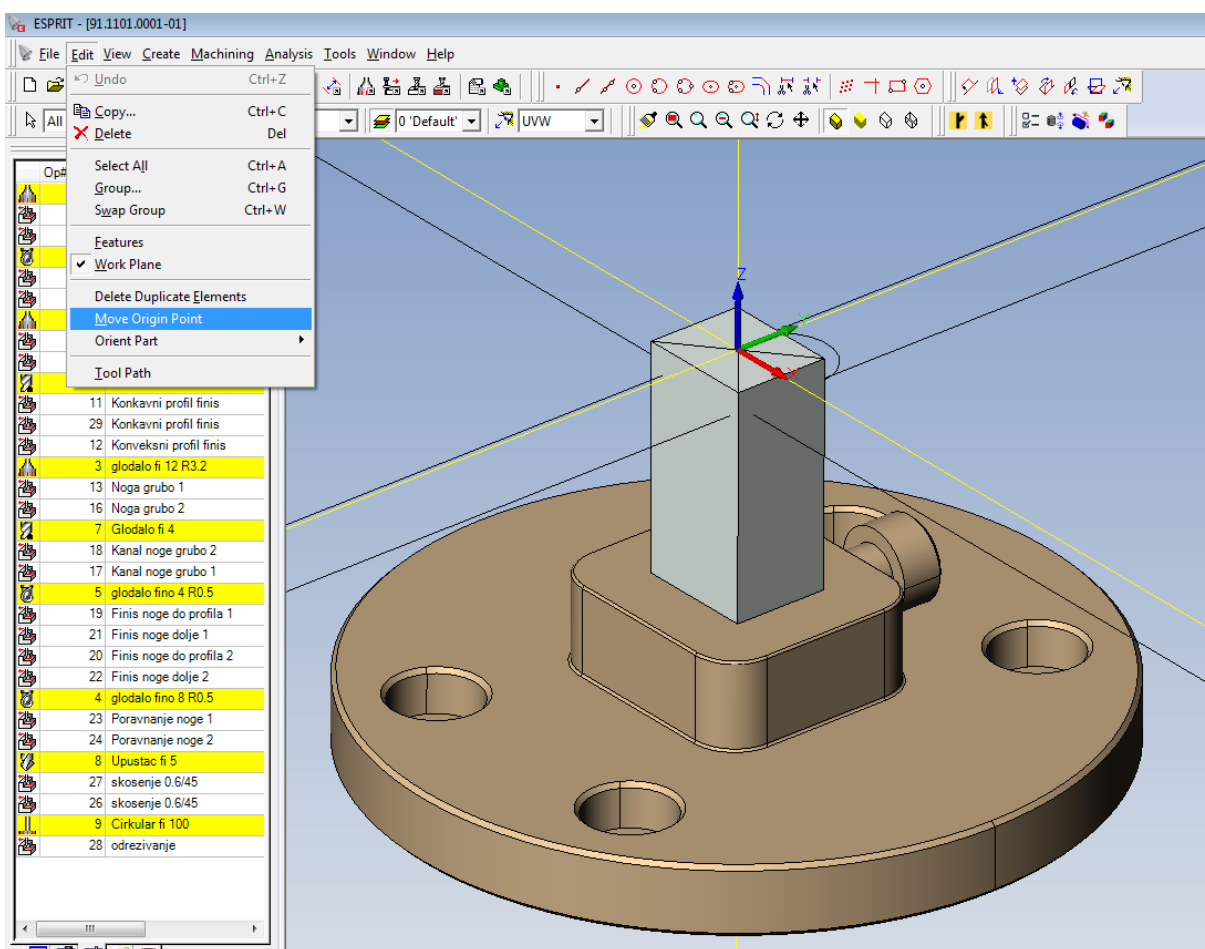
ESPRIT - [91.1101.0001-01]

File Edit View Create Machining Analysis Tools Window Help

Undo Ctrl+Z
Copy... Ctrl+C
Delete Del
Select All Ctrl+A
Group... Ctrl+G
Swap Group Ctrl+W
Features
Work Plane
Delete Duplicate Elements
Move Origin Point
Orient Part
Tool Path

All

0 'Default'

UVW

Op#

| | |
|---|---|
| 11 | Konkavni profil finis |
| 29 | Konkavni profil finis |
| 12 | Konveksni profil finis |
| 3 | glodalo fi 12 R3.2 |
| 13 | Noga grubo 1 |
| 16 | Noga grubo 2 |
| 7 | Glodalo fi 4 |
| 18 | Kanal noge grubo 2 |
| 17 | Kanal noge grubo 1 |
| 5 | glodalo fino 4 R0.5 |
| 19 | Finis noge do profila 1 |
| 21 | Finis noge dolje 1 |
| 20 | Finis noge do profila 2 |
| 22 | Finis noge dolje 2 |
| 4 | glodalo fino 8 R0.5 |
| 23 | Poravnanje noge 1 |
| 24 | Poravnanje noge 2 |
| 8 | Upustac fi 5 |
| 27 | skosenje 0.6/45 |
| 26 | skosenje 0.6/45 |
| 9 | Cirkular fi 100 |
| 28 | odrezivanje |

Z
Y
X